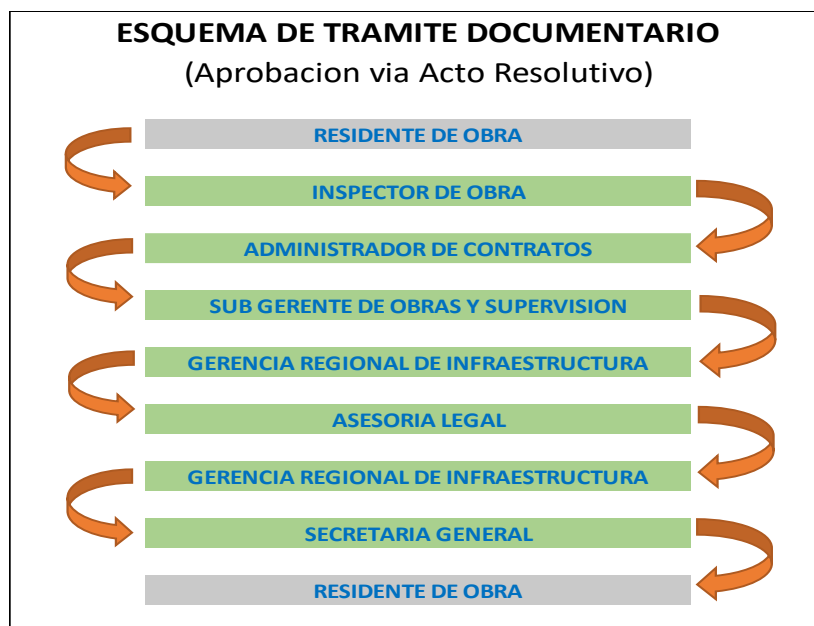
ESQUEMA DE TRAMITE DOCUMENTARIO
(Aprobacion via Acto Resolutivo)

RESIDENTE DE OBRA

INSPECTOR DE OBRA

ADMINISTRADOR DE CONTRATOS

SUB GERENTE DE OBRAS Y SUPERVISION

GERENCIA REGIONAL DE INFRAESTRUCTURA

ASESORIA LEGAL

GERENCIA REGIONAL DE INFRAESTRUCTURA

SECRETARIA GENERAL

RESIDENTE DE OBRA